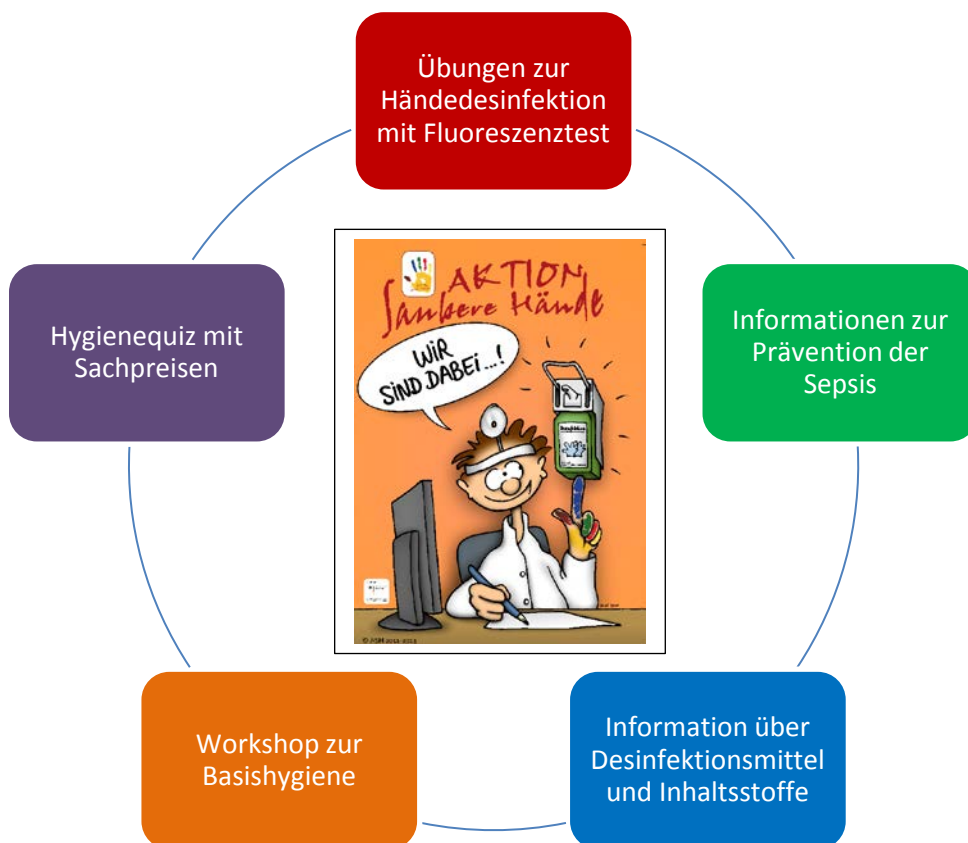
Übungen zur Händedesinfektion mit Fluoreszenztest

Informationen zur Prävention der Sepsis

Information über Desinfektionsmittel und Inhaltsstoffe

Workshop zur Basishygiene

Hygienequiz mit Sachpreisen

AKTION Saubere Hände

WIR SIND DABEI...!

© ASH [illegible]